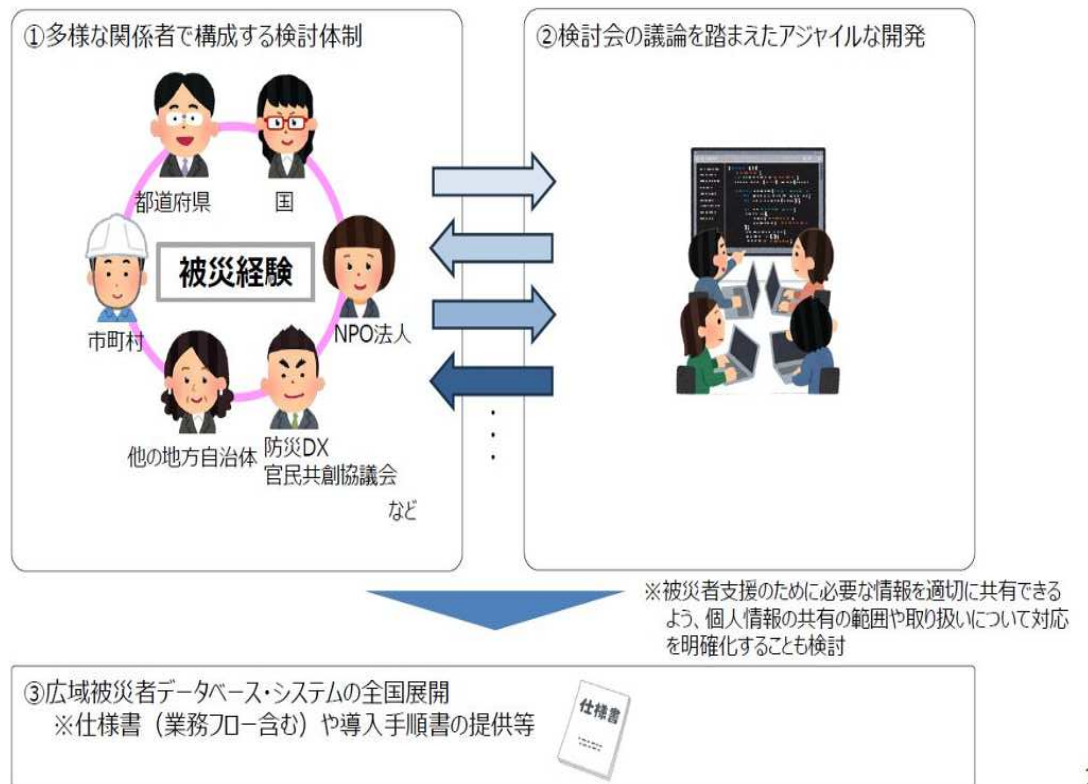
①多様な関係者で構成する検討体制

都道府県

国

被災経験

市町村

NPO法人

他の地方自治体

防災DX
官民共創協議会

など

②検討会の議論を踏まえたアジャイルな開発

・
・
・

※被災者支援のために必要な情報を適切に共有できるよう、個人情報の共有の範囲や取り扱いについて対応を明確化することも検討

③広域被災者データベース・システムの全国展開
※仕様書（業務フロー含む）や導入手順書の提供等

仕様書